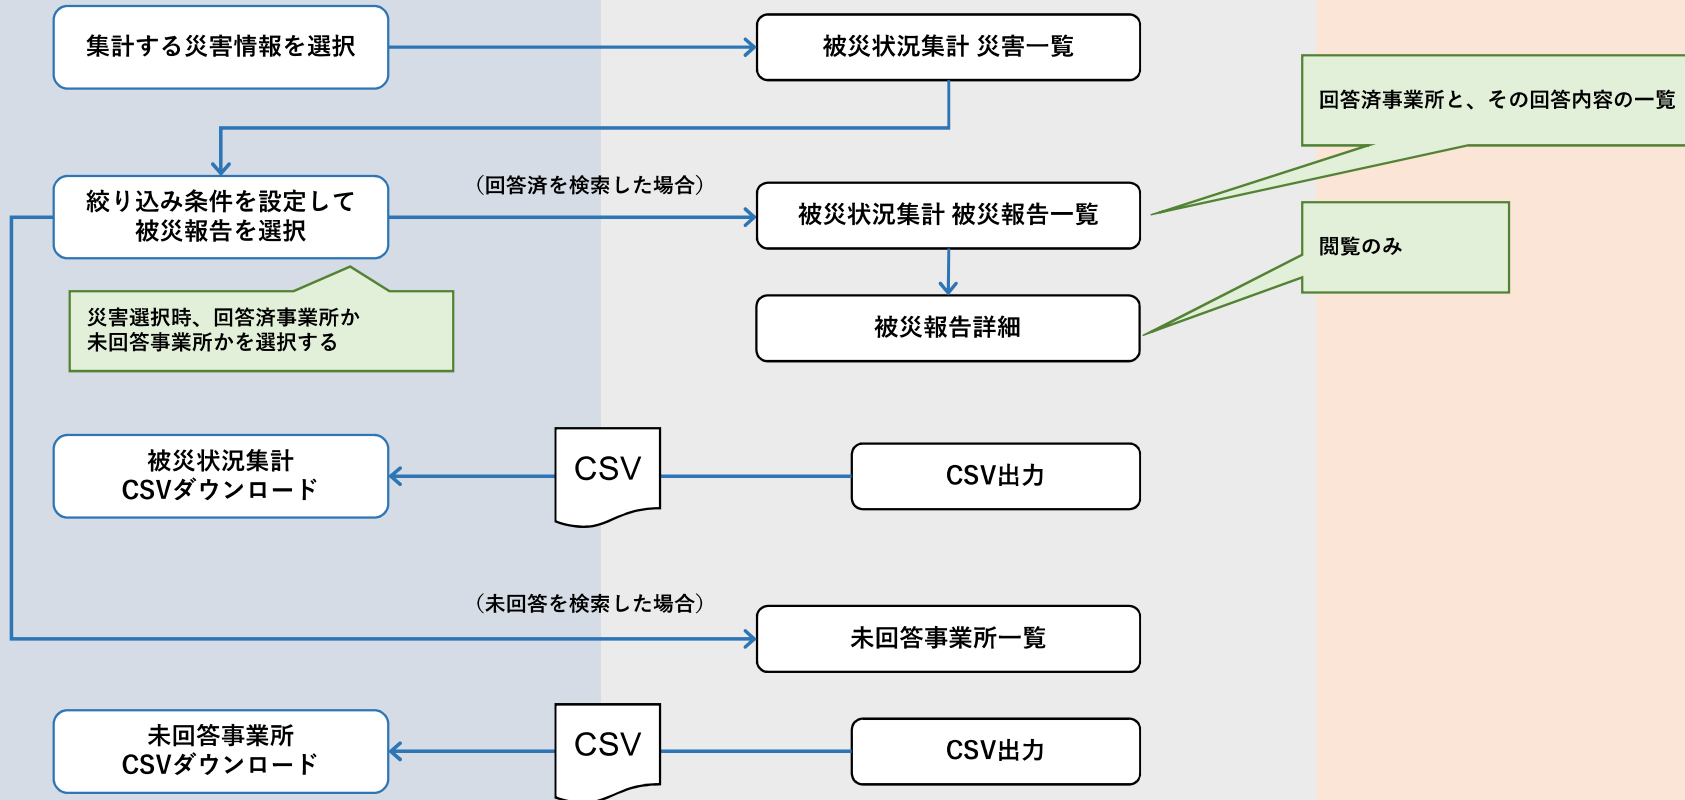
集計する災害情報を選択

被災状況集計 災害一覧

回答済事業所と、その回答内容の一覧

絞り込み条件を設定して
被災報告を選択

（回答済を検索した場合）

被災状況集計 被災報告一覧

閲覧のみ

災害選択時、回答済事業所か
未回答事業所かを選択する

被災報告詳細

被災状況集計
CSVダウンロード

CSV

CSV出力

（未回答を検索した場合）

未回答事業所一覧

未回答事業所
CSVダウンロード

CSV

CSV出力